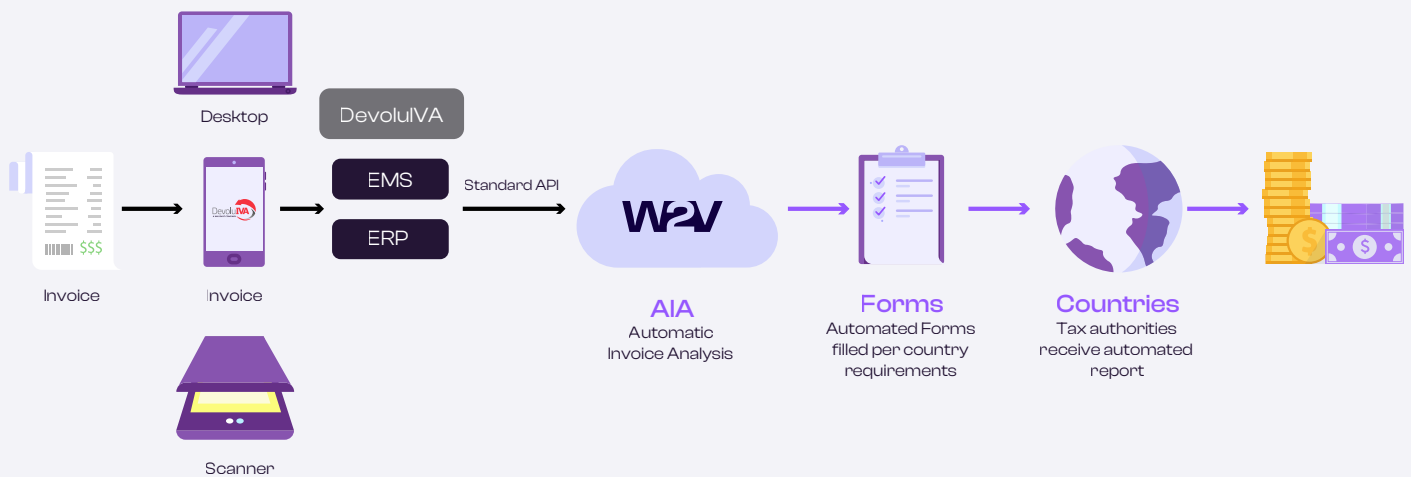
Desktop

DevoluIVA

$$$

Invoice

DevoluIVA

Invoice

EMS

ERP

Standard API

W2V

AIA
Automatic Invoice Analysis

Forms
Automated Forms filled per country requirements

Countries
Tax authorities receive automated report

$

$

Scanner